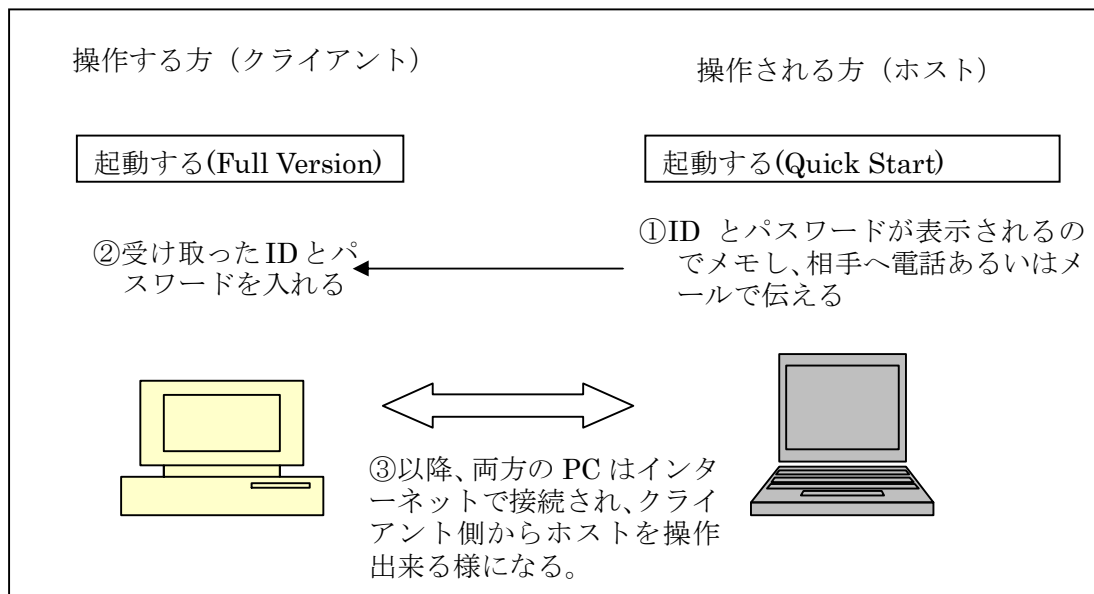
操作する方（クライアント）

操作される方（ホスト）

起動する(Full Version)

起動する(Quick Start)

②受け取ったIDとパスワードを入れる

①ID とパスワードが表示されるのでメモし、相手へ電話あるいはメールで伝える

③以降、両方の PC はインターネットで接続され、クライアント側からホストを操作出来る様になる。